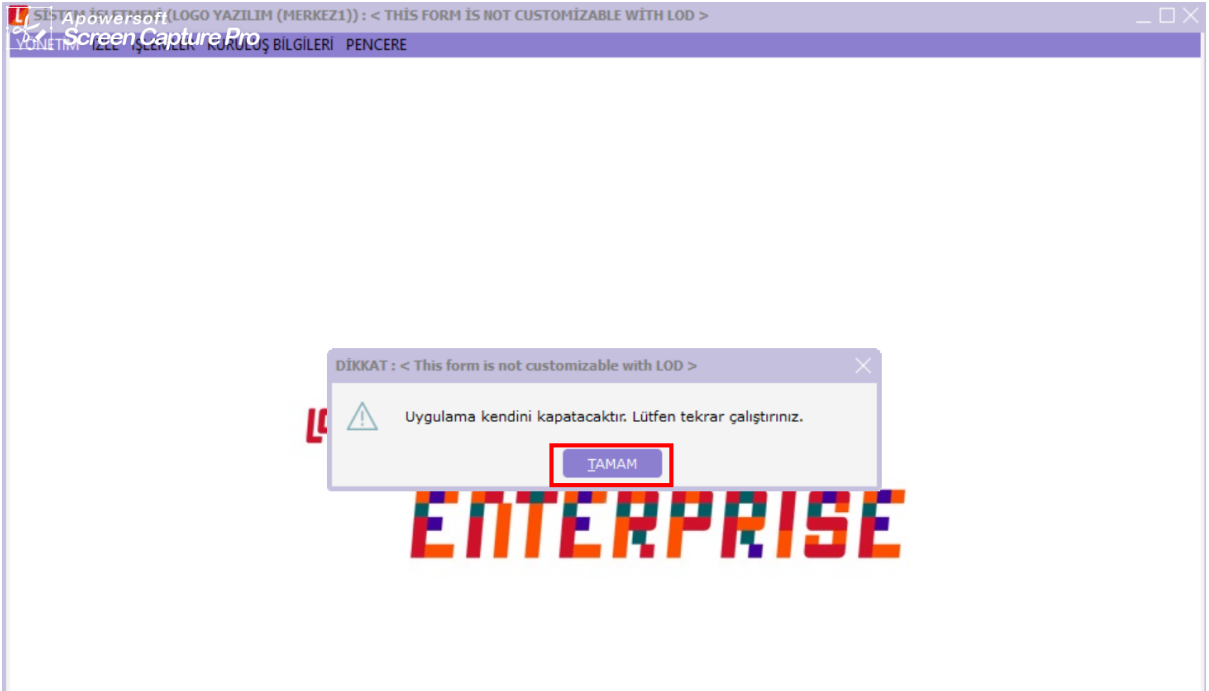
Apowersoft
Screen Capture Pro

SİSTEM İŞLETMENİ (LOGO YAZILIM (MERKEZ1)) : < THİS FORM İS NOT CUSTOMİZABLE WİTH LOD >

YÖNETİM İZLE İŞLEMLER KURULUŞ BİLGİLERİ PENCERE

DİKKAT : < This form is not customizable with LOD >

Uygulama kendini kapatacaktır. Lütfen tekrar çalıştırınız.

TAMAM

LO

ENTERPRISE